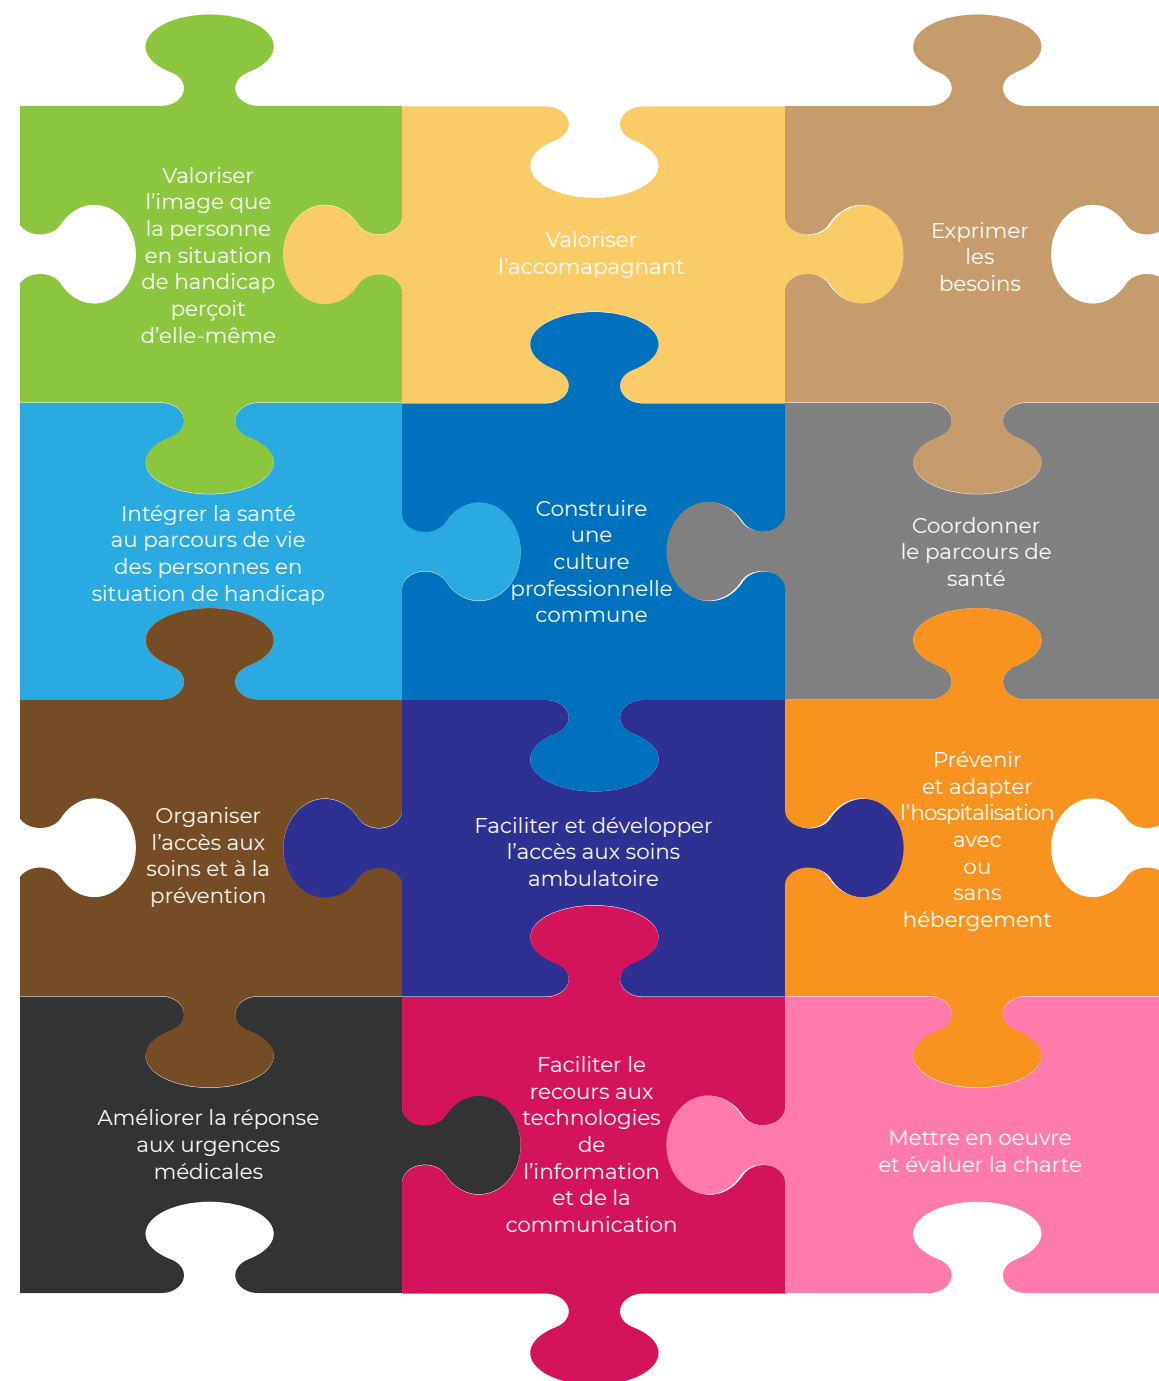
Valoriser l’image que la personne en situation de handicap perçoit d’elle-même

Valoriser l’accomapagnant

Exprimer les besoins

Intégrer la santé au parcours de vie des personnes en situation de handicap

Construire une culture professionnelle commune

Coordonner le parcours de santé

Organiser l’accès aux soins et à la prévention

Faciliter et développer l’accès aux soins ambulatoire

Prévenir et adapter l’hospitalisation avec ou sans hébergement

Améliorer la réponse aux urgences médicales

Faciliter le recours aux technologies de l’information et de la communication

Mettre en oeuvre et évaluer la charte